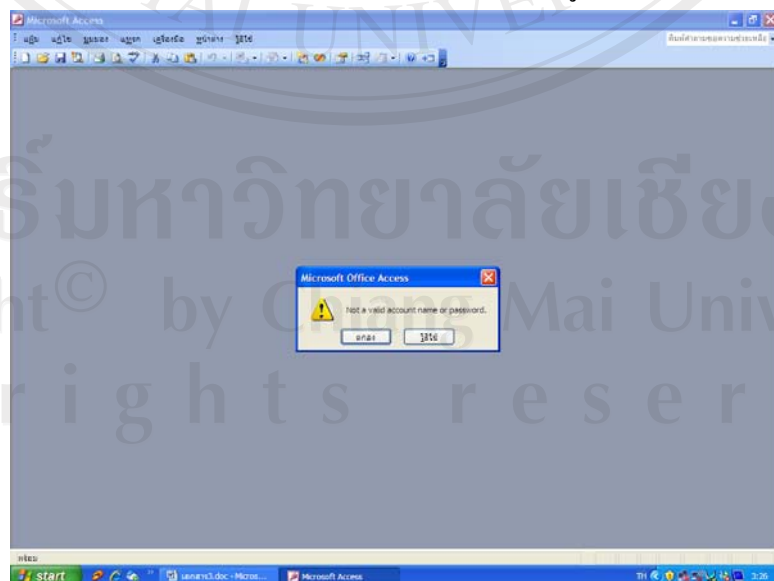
Microsoft Access

แฟ้ม แก้ไข มุมมอง แทรก เครื่องมือ หน้าต่าง วิธีใช้

พิมพ์คำถามเพื่อขอความช่วยเหลือ

ธิมหาวิทยาลัยเชียงใหม่
ht© by Chiang Mai Univ
rights reser

Microsoft Office Access

Not a valid account name or password.

ตกลง วิธีใช้

พร้อม

start

เอกสาร3.doc - Micros...

Microsoft Access

TH

3:26